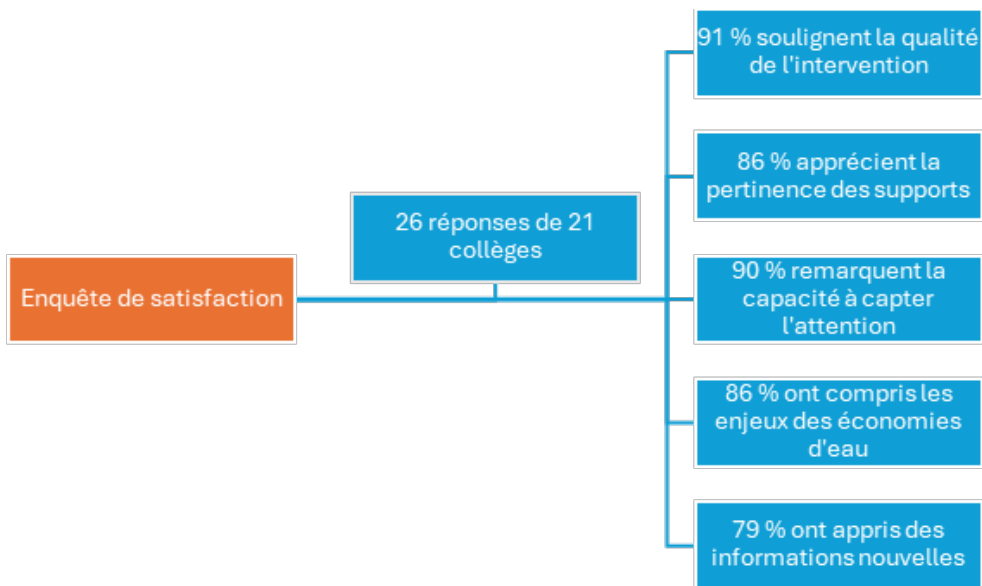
Enquête de satisfaction

26 réponses de 21 collèges

91 % soulignent la qualité de l'intervention

86 % apprécient la pertinence des supports

90 % remarquent la capacité à capter l'attention

86 % ont compris les enjeux des économies d'eau

79 % ont appris des informations nouvelles